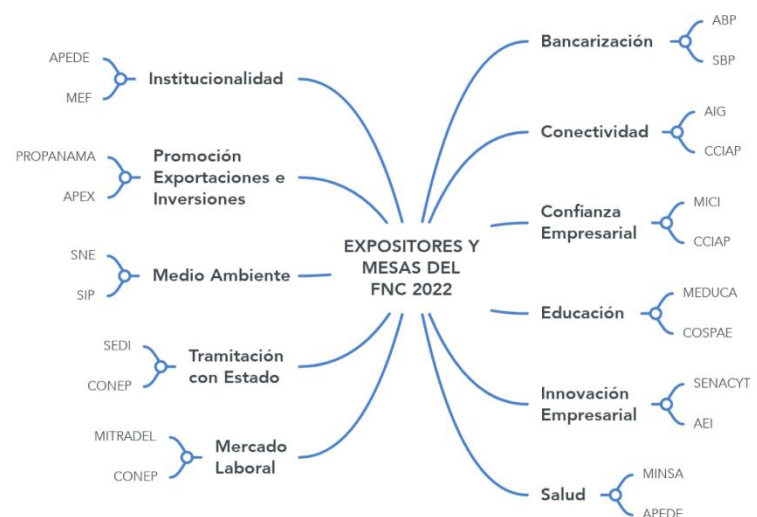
EXPOSITORES Y MESAS DEL FNC 2022

Institucionalidad
APEDE
MEF

Promoción Exportaciones e Inversiones
PROPANAMA
APEX

Medio Ambiente
SNE
SIP

Tramitación con Estado
SEDI
CONEP

Mercado Laboral
MITRADEL
CONEP

Bancarización
ABP
SBP

Conectividad
AIG
CCIAP

Confianza Empresarial
MICI
CCIAP

Educación
MEDUCA
COSPAE

Innovación Empresarial
SENACYT
AEI

Salud
MINSA
APEDE